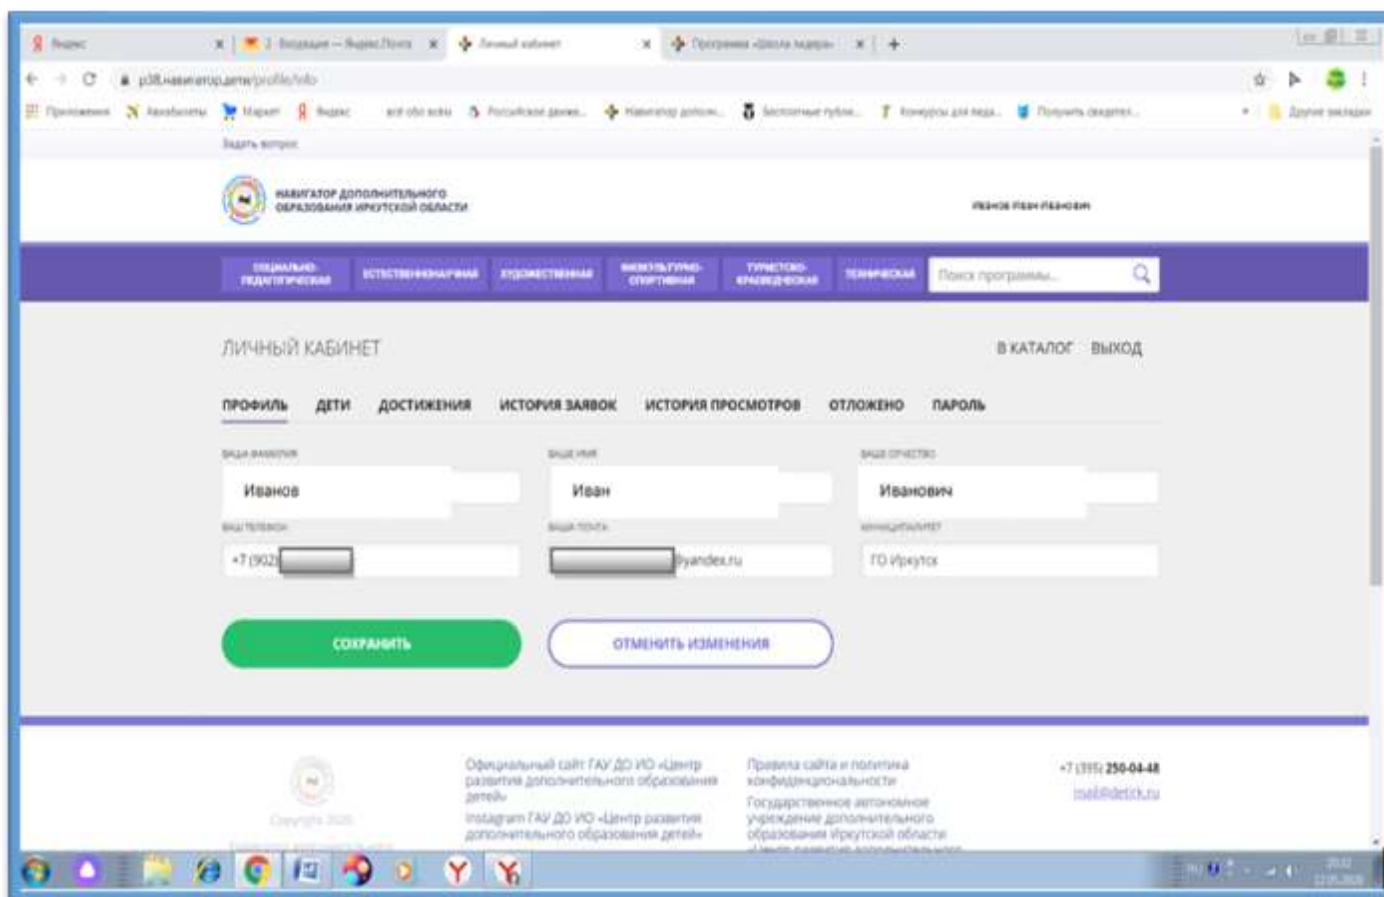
Яндекс | Входящие — Яндекс.Почта | Личный кабинет | Программа «Школа лидера» | +

р38.навигатор.дети/profile/info

Приложения | Авиабилеты | Маркет | Яндекс | Российское движ... | Навигатор дополн... | Бесплатные публи... | Конкурсы для педа... | Получить свидетел... | Другие закладки

Задать вопрос

НАВИГАТОР ДОПОЛНИТЕЛЬНОГО ОБРАЗОВАНИЯ ИРКУТСКОЙ ОБЛАСТИ

Иванов Иван Иванович

СОЦИАЛЬНО-ПЕДАГОГИЧЕСКАЯ | ЕСТЕСТВЕННОНАУЧНАЯ | ХУДОЖЕСТВЕННАЯ | ФИЗКУЛЬТУРНО-СПОРТИВНАЯ | ТУРИСТСКО-КРАЕВЕДЧЕСКАЯ | ТЕХНИЧЕСКАЯ | Поиск программы...

ЛИЧНЫЙ КАБИНЕТ

В КАТАЛОГ ВЫХОД

ПРОФИЛЬ ДЕТИ ДОСТИЖЕНИЯ ИСТОРИЯ ЗАЯВОК ИСТОРИЯ ПРОСМОТРОВ ОТЛОЖЕНО ПАРОЛЬ

ВАША ФАМИЛИЯ
Иванов

ВАШЕ ИМЯ
Иван

ВАШЕ ОТЧЕСТВО
Иванович

ВАШ ТЕЛЕФОН
+7 (902) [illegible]

ВАША ПОЧТА
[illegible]@yandex.ru

МУНИЦИПАЛИТЕТ
ГО Иркутск

СОХРАНИТЬ

ОТМЕНИТЬ ИЗМЕНЕНИЯ

Copyright 2020

Официальный сайт ГАУ ДО ИО «Центр развития дополнительного образования детей»
Instagram ГАУ ДО ИО «Центр развития дополнительного образования детей»

Правила сайта и политика конфиденциальности
Государственное автономное учреждение дополнительного образования Иркутской области «Центр развития дополнительного

+7 (395) 250-04-48
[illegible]@detirk.ru